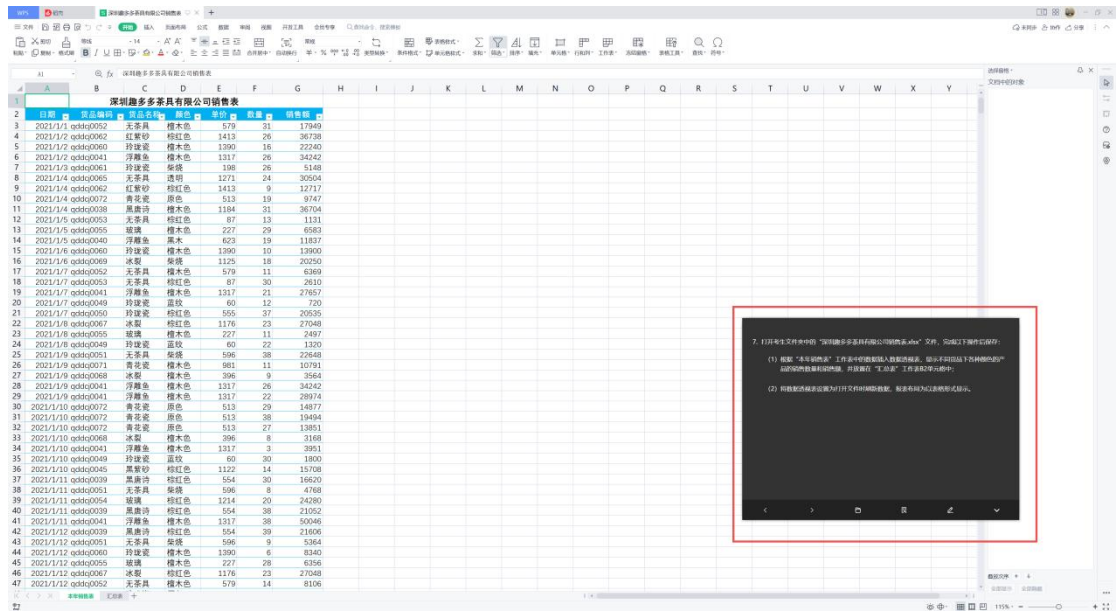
深圳趣多多茶具有限公司销售表

| 日期 | 货品编码 | 货品名称 | 颜色 | 单价 | 数量 | 销售额 |
|---|---|---|---|---|---|---|
| 2021/1/1 | qddq0052 | 无茶具 | 檀木色 | 579 | 31 | 17949 |
| 2021/1/2 | qddq0062 | 红紫砂 | 棕红色 | 1413 | 26 | 36738 |
| 2021/1/2 | qddq0060 | 玲珑瓷 | 檀木色 | 1390 | 16 | 22240 |
| 2021/1/2 | qddq0041 | 浮雕鱼 | 檀木色 | 1317 | 26 | 34242 |
| 2021/1/3 | qddq0061 | 玲珑瓷 | 柴烧 | 198 | 26 | 5148 |
| 2021/1/4 | qddq0065 | 无茶具 | 透明 | 1271 | 24 | 30504 |
| 2021/1/4 | qddq0062 | 红紫砂 | 棕红色 | 1413 | 9 | 12717 |
| 2021/1/4 | qddq0072 | 青花瓷 | 原色 | 513 | 19 | 9747 |
| 2021/1/4 | qddq0038 | 黑唐诗 | 檀木色 | 1184 | 31 | 36704 |
| 2021/1/5 | qddq0053 | 无茶具 | 棕红色 | 87 | 13 | 1131 |
| 2021/1/5 | qddq0055 | 玻璃 | 檀木色 | 227 | 29 | 6583 |
| 2021/1/5 | qddq0040 | 浮雕鱼 | 黑木 | 623 | 19 | 11837 |
| 2021/1/6 | qddq0060 | 玲珑瓷 | 檀木色 | 1390 | 10 | 13900 |
| 2021/1/6 | qddq0069 | 冰裂 | 柴烧 | 1125 | 18 | 20250 |
| 2021/1/7 | qddq0052 | 无茶具 | 檀木色 | 579 | 11 | 6369 |
| 2021/1/7 | qddq0053 | 无茶具 | 棕红色 | 87 | 30 | 2610 |
| 2021/1/7 | qddq0041 | 浮雕鱼 | 檀木色 | 1317 | 21 | 27657 |
| 2021/1/7 | qddq0049 | 玲珑瓷 | 蓝纹 | 60 | 12 | 720 |
| 2021/1/7 | qddq0050 | 玲珑瓷 | 棕红色 | 555 | 37 | 20535 |
| 2021/1/8 | qddq0067 | 冰裂 | 棕红色 | 1176 | 23 | 27048 |
| 2021/1/8 | qddq0055 | 玻璃 | 檀木色 | 227 | 11 | 2497 |
| 2021/1/8 | qddq0049 | 玲珑瓷 | 蓝纹 | 60 | 22 | 1320 |
| 2021/1/9 | qddq0051 | 无茶具 | 柴烧 | 596 | 38 | 22648 |
| 2021/1/9 | qddq0071 | 青花瓷 | 檀木色 | 981 | 11 | 10791 |
| 2021/1/9 | qddq0068 | 冰裂 | 檀木色 | 396 | 9 | 3564 |
| 2021/1/9 | qddq0041 | 浮雕鱼 | 檀木色 | 1317 | 26 | 34242 |
| 2021/1/9 | qddq0041 | 浮雕鱼 | 檀木色 | 1317 | 22 | 28974 |
| 2021/1/10 | qddq0072 | 青花瓷 | 原色 | 513 | 29 | 14877 |
| 2021/1/10 | qddq0072 | 青花瓷 | 原色 | 513 | 38 | 19494 |
| 2021/1/10 | qddq0072 | 青花瓷 | 原色 | 513 | 27 | 13851 |
| 2021/1/10 | qddq0068 | 冰裂 | 檀木色 | 396 | 8 | 3168 |
| 2021/1/10 | qddq0041 | 浮雕鱼 | 檀木色 | 1317 | 3 | 3951 |
| 2021/1/10 | qddq0049 | 玲珑瓷 | 蓝纹 | 60 | 30 | 1800 |
| 2021/1/10 | qddq0045 | 黑紫砂 | 棕红色 | 1122 | 14 | 15708 |
| 2021/1/11 | qddq0039 | 黑唐诗 | 棕红色 | 554 | 30 | 16620 |
| 2021/1/11 | qddq0051 | 无茶具 | 柴烧 | 596 | 8 | 4768 |
| 2021/1/11 | qddq0054 | 玻璃 | 棕红色 | 1214 | 20 | 24280 |
| 2021/1/11 | qddq0039 | 黑唐诗 | 棕红色 | 554 | 38 | 21052 |
| 2021/1/11 | qddq0041 | 浮雕鱼 | 檀木色 | 1317 | 38 | 50046 |
| 2021/1/12 | qddq0039 | 黑唐诗 | 棕红色 | 554 | 39 | 21606 |
| 2021/1/12 | qddq0051 | 无茶具 | 柴烧 | 596 | 9 | 5364 |
| 2021/1/12 | qddq0060 | 玲珑瓷 | 檀木色 | 1390 | 6 | 8340 |
| 2021/1/12 | qddq0055 | 玻璃 | 檀木色 | 227 | 28 | 6356 |
| 2021/1/12 | qddq0067 | 冰裂 | 棕红色 | 1176 | 23 | 27048 |
| 2021/1/12 | qddq0052 | 无茶具 | 檀木色 | 579 | 14 | 8106 |

本年销售表 汇总表

7. 打开考生文件夹中的"深圳趣多多茶具有限公司销售表.xlsx"文件，完成以下操作后保存：

(1) 根据"本年销售表"工作表中的数据插入数据透视表，显示不同货品下各种颜色的产品的销售数量和销售额，并放置在"汇总表"工作表B2单元格中；

(2) 将数据透视表设置为打开文件时刷新数据，报表布局为以表格形式显示。